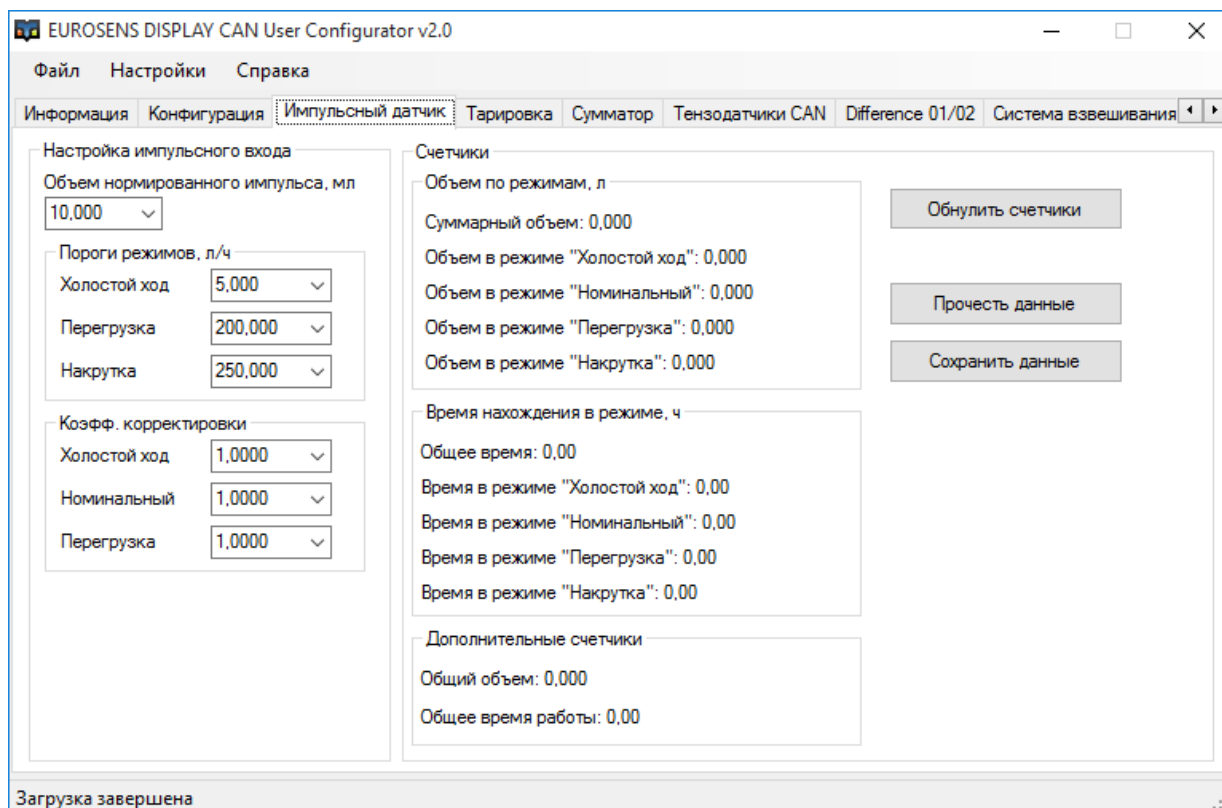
EUROSENS DISPLAY CAN User Configurator v2.0

Файл Настройки Справка

Информация | Конфигурация | Импульсный датчик | Тарировка | Сумматор | Тензодатчики CAN | Difference 01/02 | Система взвешивания

Настройка импульсного входа
Объем нормированного импульса, мл
10,000

Пороги режимов, л/ч
Холостой ход 5,000
Перегрузка 200,000
Накрутка 250,000

Коэфф. корректировки
Холостой ход 1,0000
Номинальный 1,0000
Перегрузка 1,0000

Счетчики

Объем по режимам, л
Суммарный объем: 0,000
Объем в режиме "Холостой ход": 0,000
Объем в режиме "Номинальный": 0,000
Объем в режиме "Перегрузка": 0,000
Объем в режиме "Накрутка": 0,000

Обнулить счетчики

Прочесть данные

Сохранить данные

Время нахождения в режиме, ч
Общее время: 0,00
Время в режиме "Холостой ход": 0,00
Время в режиме "Номинальный": 0,00
Время в режиме "Перегрузка": 0,00
Время в режиме "Накрутка": 0,00

Дополнительные счетчики
Общий объем: 0,000
Общее время работы: 0,00

Загрузка завершена